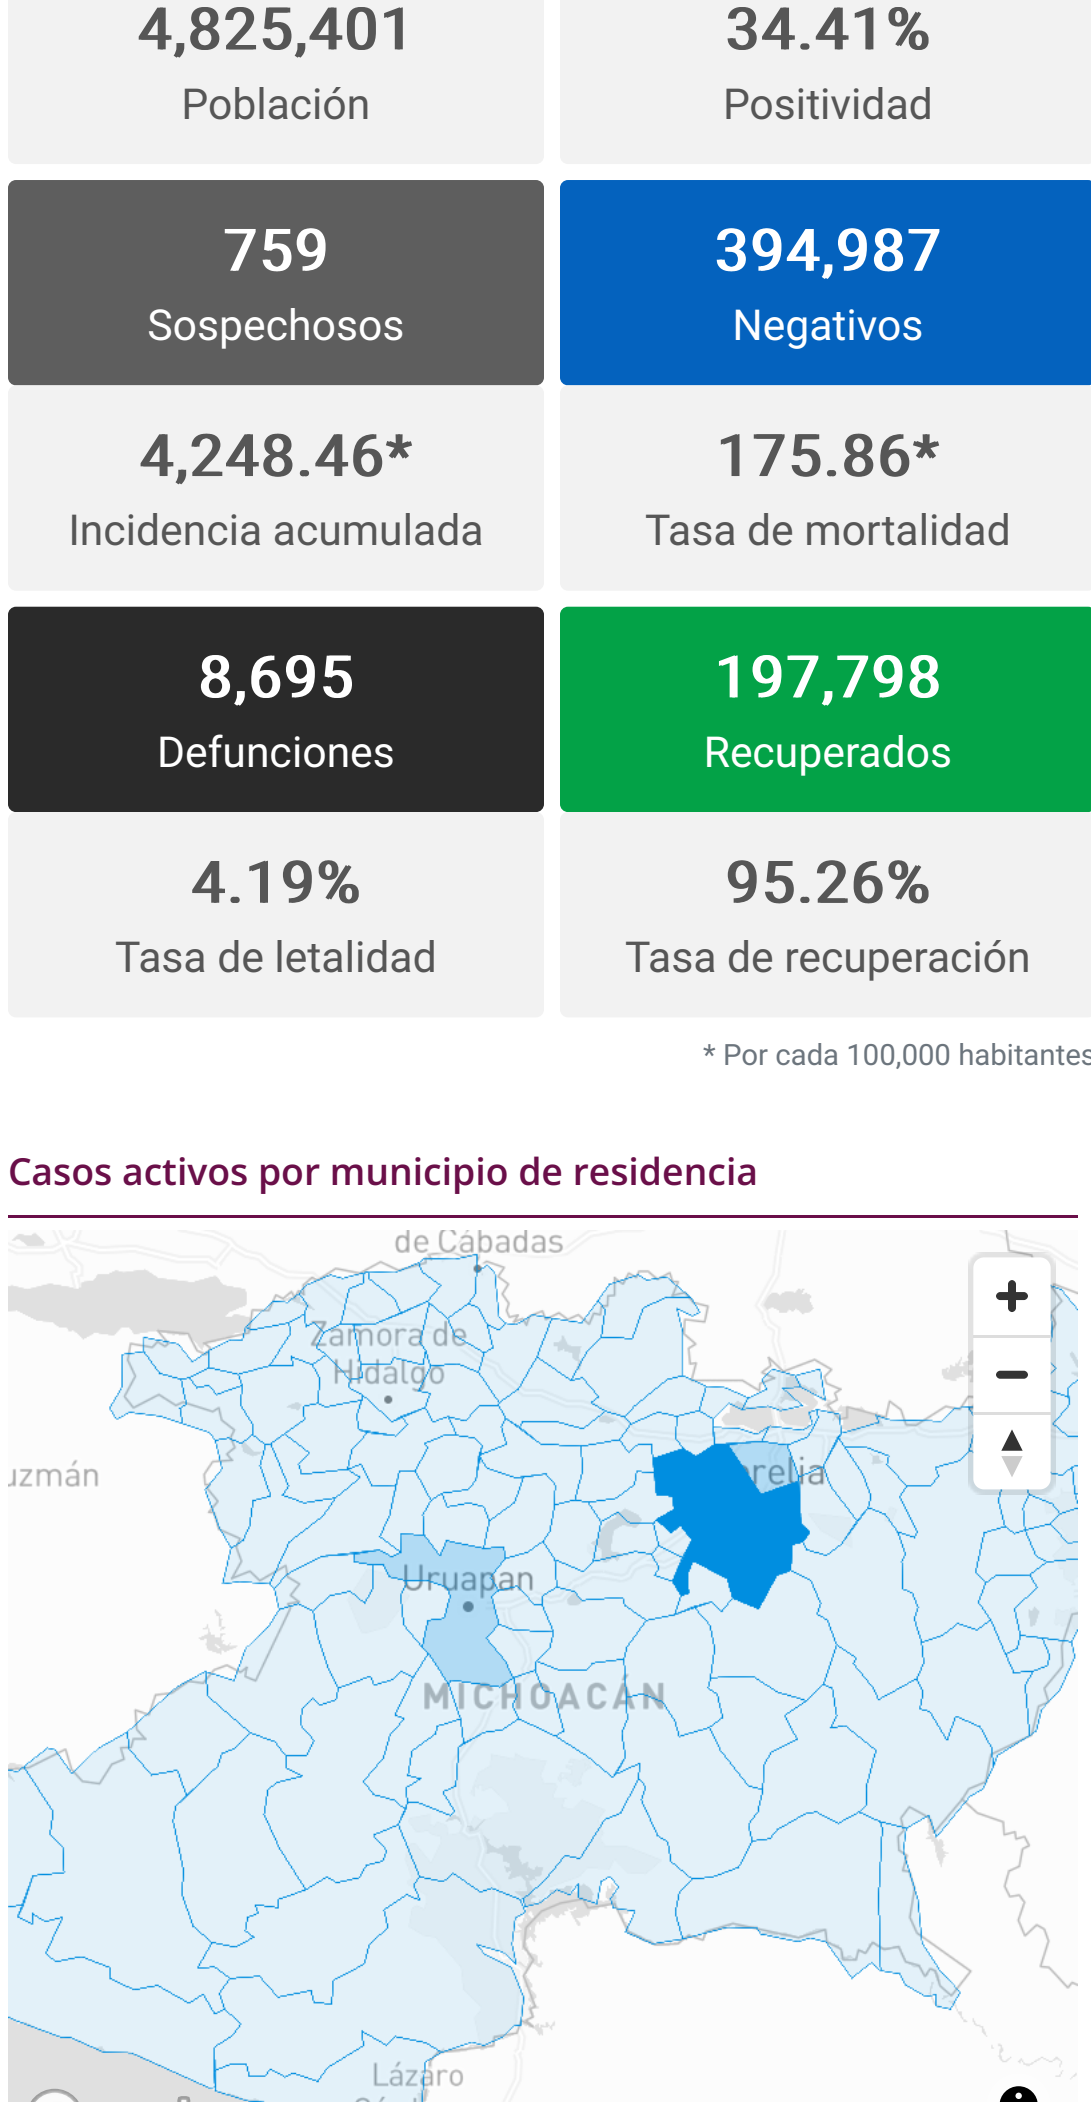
4,825,401
Población

34.41%
Positividad

759
Sospechosos

394,987
Negativos

4,248.46*
Incidencia acumulada

175.86*
Tasa de mortalidad

8,695
Defunciones

197,798
Recuperados

4.19%
Tasa de letalidad

95.26%
Tasa de recuperación

* Por cada 100,000 habitantes

Casos activos por municipio de residencia

de Cábadas
Zamora de Hidalgo
uzmán
relia
Uruapan
MICHOACÁN
Lázaro
+
−